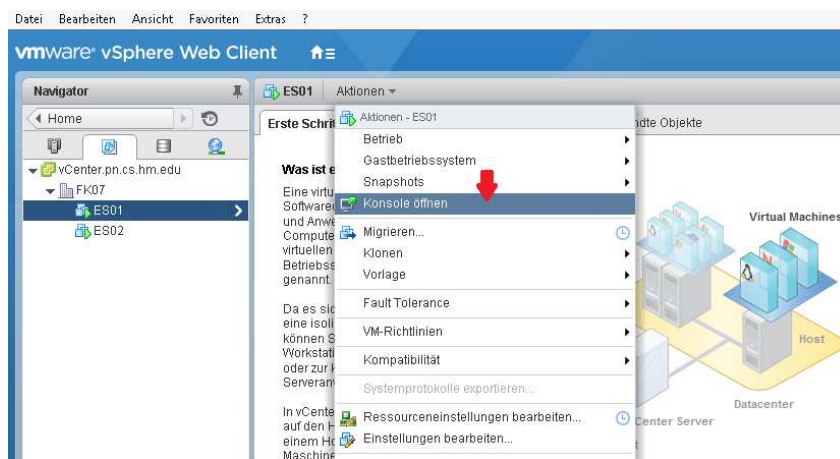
Datei Bearbeiten Ansicht Favoriten Extras ?

vmware vSphere Web Client

Navigator

Home

vCenter.pn.cs.hm.edu
FK07
ES01
ES02

ES01 Aktionen

Erste Schrit

ndte Objekte

Was ist e

Eine virtu
Software
und Anwe
Compute
virtuellen
Betriebss
genannt.

Da es sic
eine isoli
können S
Workstati
oder zur
Serveranw

In vCente
auf den H
einem Ho
Maschine

Aktionen - ES01
Betrieb
Gastbetriebssystem
Snapshots
Konsole öffnen
Migrieren...
Klonen
Vorlage
Fault Tolerance
VM-Richtlinien
Kompatibilität
Systemprotokolle exportieren...
Ressourceneinstellungen bearbeiten...
Einstellungen bearbeiten...

Virtual Machines
Host
Datacenter
Center Server